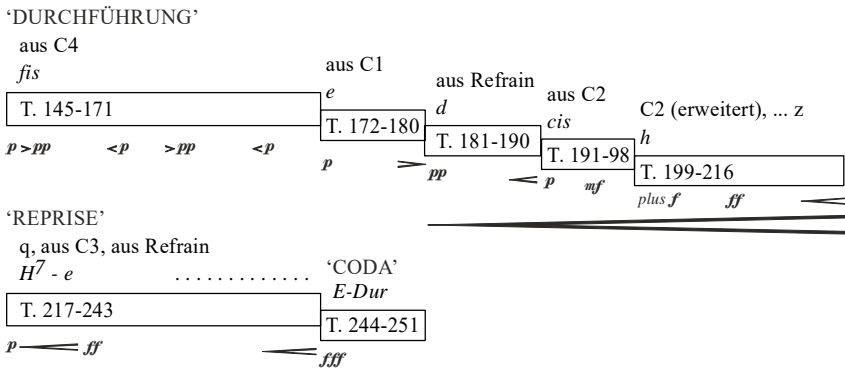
'DURCHFÜHRUNG'
aus C4
*fis*
T. 145-171
*p* > *pp* < *p* > *pp* < *p*

aus C1
*e*
T. 172-180
*p* > *pp*

aus Refrain
*d*
T. 181-190
< *p*

aus C2
*cis*
T. 191-98
*mf*

C2 (erweitert), ... z
*h*
T. 199-216
*plus f* *ff*

'REPRISE'
q, aus C3, aus Refrain
$H^7$ - *e* . . . . . . . . . . . . .
T. 217-243
*p* < *ff*

'CODA'
*E-Dur*
T. 244-251
< *fff*